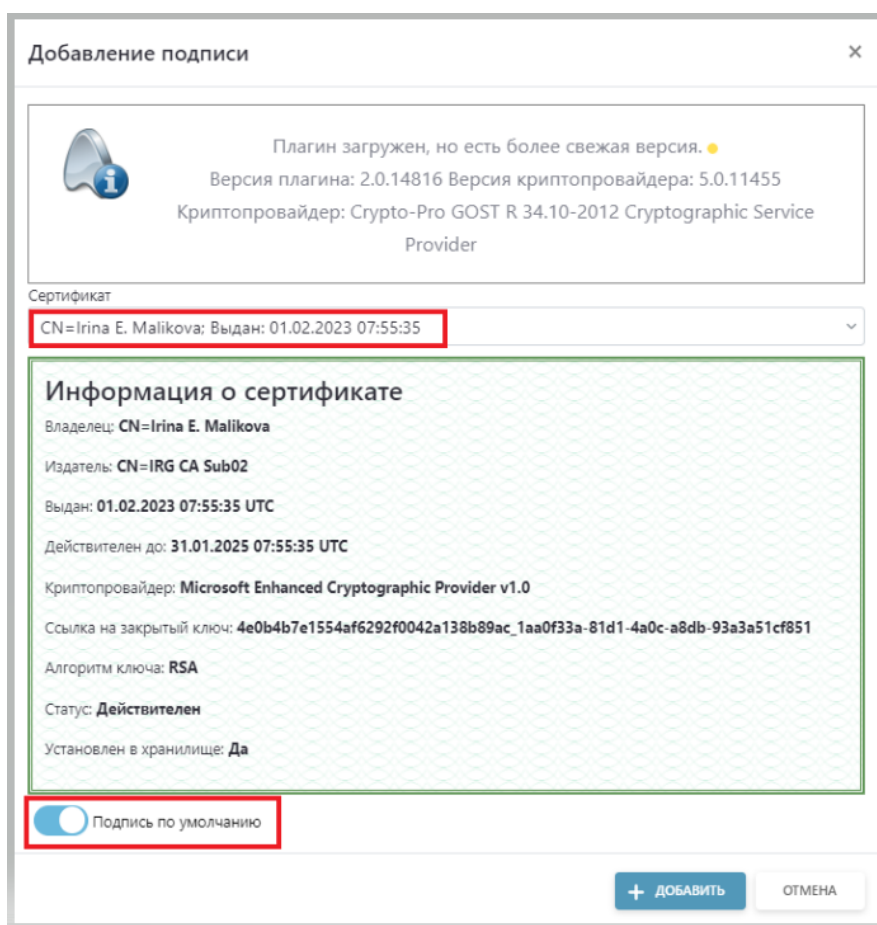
Добавление подписи

×

Плагин загружен, но есть более свежая версия.
Версия плагина: 2.0.14816 Версия криптопровайдера: 5.0.11455
Криптопровайдер: Crypto-Pro GOST R 34.10-2012 Cryptographic Service Provider

Сертификат

CN=Irina E. Malikova; Выдан: 01.02.2023 07:55:35

Информация о сертификате

Владелец: **CN=Irina E. Malikova**

Издатель: **CN=IRG CA Sub02**

Выдан: **01.02.2023 07:55:35 UTC**

Действителен до: **31.01.2025 07:55:35 UTC**

Криптопровайдер: **Microsoft Enhanced Cryptographic Provider v1.0**

Ссылка на закрытый ключ: **4e0b4b7e1554af6292f0042a138b89ac_1aa0f33a-81d1-4a0c-a8db-93a3a51cf851**

Алгоритм ключа: **RSA**

Статус: **Действителен**

Установлен в хранилище: **Да**

Подпись по умолчанию

+ ДОБАВИТЬ

ОТМЕНА